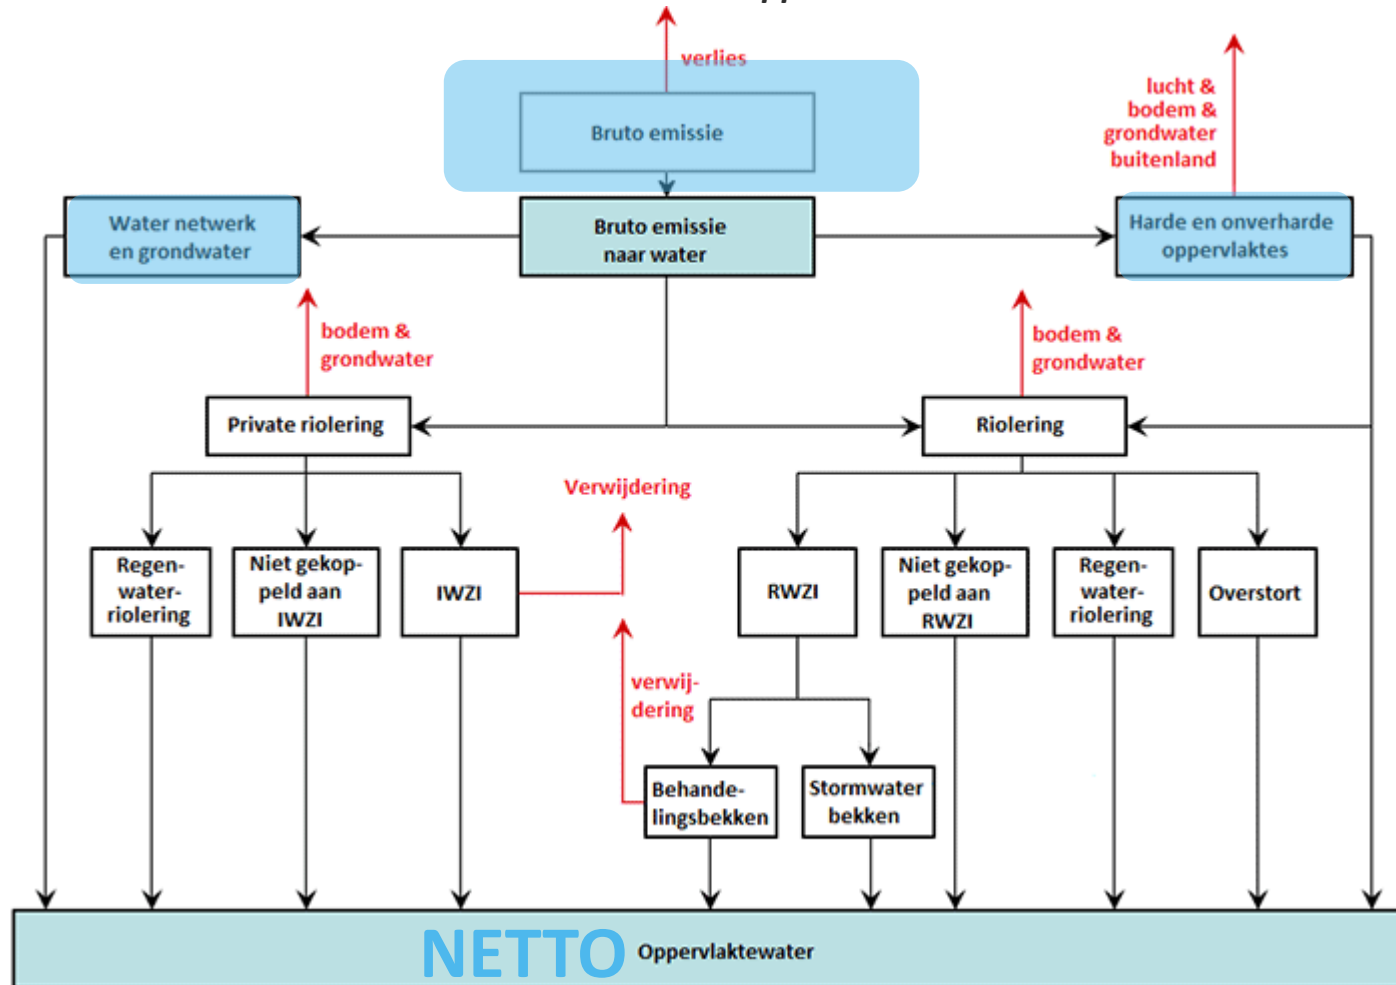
verlies

Bruto emissie

lucht & bodem & grondwater buitenland

Water netwerk en grondwater

Bruto emissie naar water

Harde en onverharde oppervlaktes

bodem & grondwater

bodem & grondwater

Private riolering

Riolering

Verwijdering

Regen-water-riolering

Niet gekop-peld aan IWZI

IWZI

RWZI

Niet gekop-peld aan RWZI

Regen-water-riolering

Overstort

verwij-dering

Behande-lingsbekken

Stormwater bekken

NETTO Oppervlaktewater